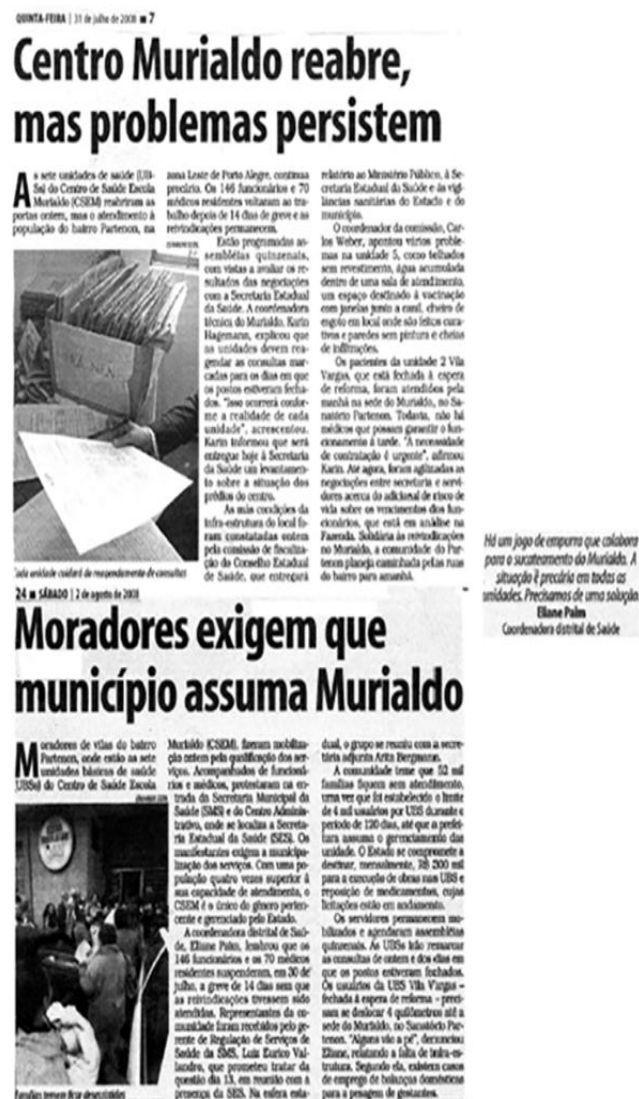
QUINTA-FEIRA | 31 de julho de 2008 ■ 7

Centro Murialdo reabre, mas problemas persistem

As sete unidades de saúde (US) do Centro de Saúde Escola Murialdo (CSEM) reabriram as portas ontem, mas o atendimento à população do bairro Partenon, na zona Leste de Porto Alegre, continua precário. Os 146 funcionários e 70 médicos residentes voltaram ao trabalho depois de 14 dias de greve e as reivindicações permanecem.

Estão programadas assembléias quinzenais, com vistas a avaliar os resultados das negociações com a Secretaria Estadual da Saúde. A coordenadora técnica do Murialdo, Karin Hagemann, explicou que as unidades devem reagendar as consultas marcadas para os dias em que os postos estiveram fechados. "Isso ocorrerá conforme a realidade de cada unidade", acrescentou. Karin informou que será entregue hoje à Secretaria da Saúde um levantamento sobre a situação dos prédios do centro.

As más condições da infra-estrutura do local foram constatadas ontem pela comissão de fiscalização do Conselho Estadual de Saúde, que entregará relatório ao Ministério Público, à Secretaria Estadual da Saúde e às vigilâncias sanitárias do Estado e do município.

O coordenador da comissão, Carlos Weber, apontou vários problemas na unidade 5, como telhados sem revestimento, água acumulada dentro de uma sala de atendimento, um espaço destinado à vacinação com janelas junto a canil, cheiro de esgoto em local onde são feitos curativos e paredes sem pintura e cheias de infiltrações.

Os pacientes da unidade 2 Vila Vargas, que está fechada à espera de reforma, foram atendidos pela manhã na sede do Murialdo, no Sanatório Partenon. Todavia, não há médicos que possam garantir o funcionamento à tarde. "A necessidade de contratação é urgente", afirmou Karin. Até agora, foram agilizadas as negociações entre secretaria e servidores acerca do adicional de risco de vida sobre os vencimentos dos funcionários, que está em análise na Fazenda. Solidária às reivindicações no Murialdo, a comunidade do Partenon planeja caminhada pelas ruas do bairro para amanhã.

Cada unidade cuidará do reagendamento de consultas

24 ■ SÁBADO | 2 de agosto de 2008

Moradores exigem que município assuma Murialdo

Moradores de vilas do bairro Partenon, onde estão as sete unidades básicas de saúde (UBSs) do Centro de Saúde Escola Murialdo (CSEM), fizeram mobilização ontem pela qualificação dos serviços. Acompanhados de funcionários e médicos, protestaram na entrada da Secretaria Municipal da Saúde (SMS) e do Centro Administrativo, onde se localiza a Secretaria Estadual da Saúde (SES). Os manifestantes exigem a municipalização dos serviços. Com uma população quatro vezes superior à sua capacidade de atendimento, o CSEM é o único do gênero gerenciado pelo Estado.

A coordenadora distrital de Saúde, Eliane Palm, lembrou que os 146 funcionários e os 70 médicos residentes suspenderam, em 30 de julho, a greve de 14 dias sem que as reivindicações tivessem sido atendidas. Representantes da comunidade foram recebidos pelo gerente de Regulação de Serviços de Saúde da SMS, Luiz Enrico Valandro, que prometeu tratar da questão dia 13, em reunião com a presença da SES. Na esfera estadual, o grupo se reuniu com a secretária adjunta Arita Bergmann.

A comunidade teme que 52 mil famílias fiquem sem atendimento, uma vez que foi estabelecido o limite de 4 mil usuários por UBS durante o período de 120 dias, até que a prefeitura assuma o gerenciamento da unidade. O Estado se compromete a destinar, mensalmente, R$ 200 mil para a execução de obras nas UBSs e reposição de medicamentos, cujas licitações estão em andamento.

Os servidores permanecem mobilizados e agendaram assembléias quinzenais. As UBSs irão remarcar as consultas de ontem e dos dias em que os postos estiveram fechados. Os usuários da UBS Vila Vargas – fechada à espera de reforma – precisam se deslocar 4 quilômetros até a sede do Murialdo, no Sanatório Partenon. "Alguns vão a pé", denunciou Eliane, relatando a falta de infra-estrutura. Segundo ela, existem casos de emprego de balanças domésticas para a pesagem de gestantes.

Famílias temem ficar desassistidas

Há um jogo de empurra que colabora para o sucateamento do Murialdo. A situação é precária em todas as unidades. Precisamos de uma solução
Eliane Palm
Coordenadora distrital de Saúde